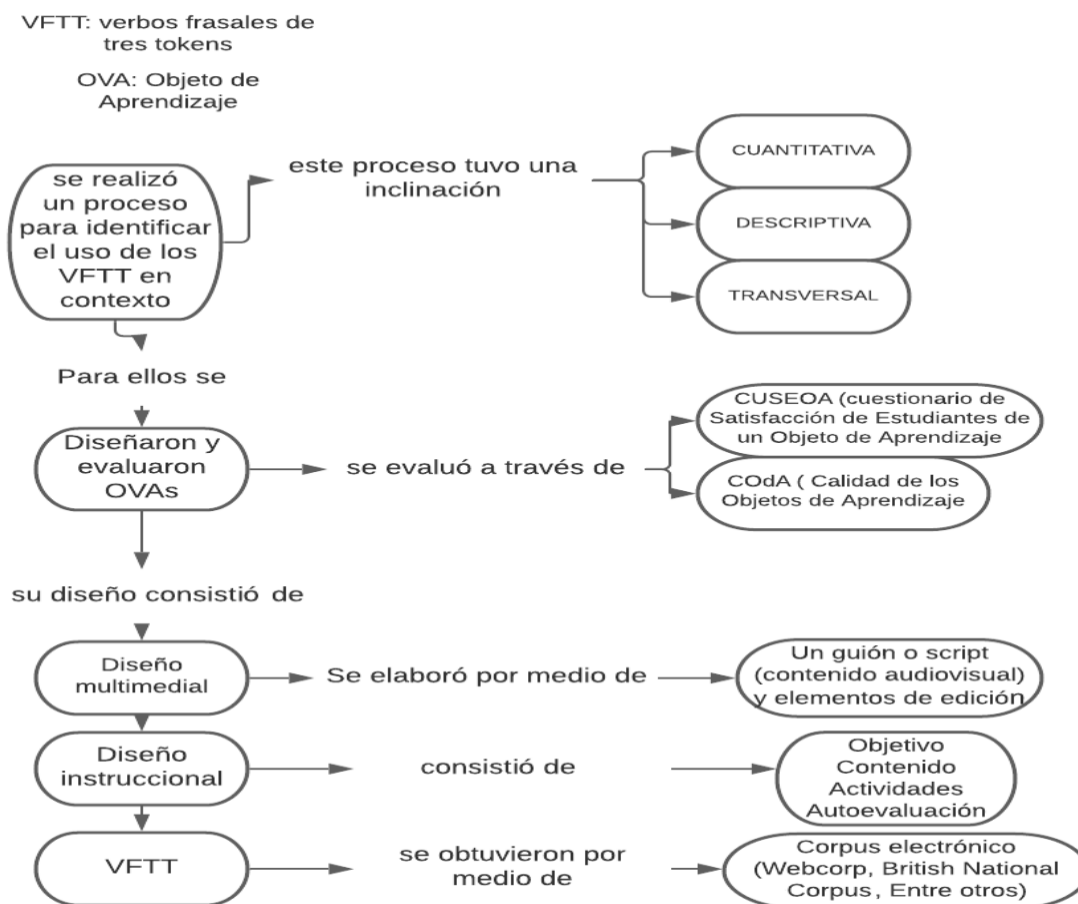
VFTT: verbos frasales de tres tokens

OVA: Objeto de Aprendizaje

se realizó un proceso para identificar el uso de los VFTT en contexto

este proceso tuvo una inclinación

CUANTITATIVA

DESCRIPTIVA

TRANSVERSAL

Para ellos se

Diseñaron y evaluaron OVAs

se evaluó a través de

CUSEOA (cuestionario de Satisfacción de Estudiantes de un Objeto de Aprendizaje

COdA ( Calidad de los Objetos de Aprendizaje

su diseño consistió de

Diseño multimedial

Se elaboró por medio de

Un guión o script (contenido audiovisual) y elementos de edición

Diseño instruccional

consistió de

Objetivo
Contenido
Actividades
Autoevaluación

VFTT

se obtuvieron por medio de

Corpus electrónico (Webcorp, British National Corpus, Entre otros)